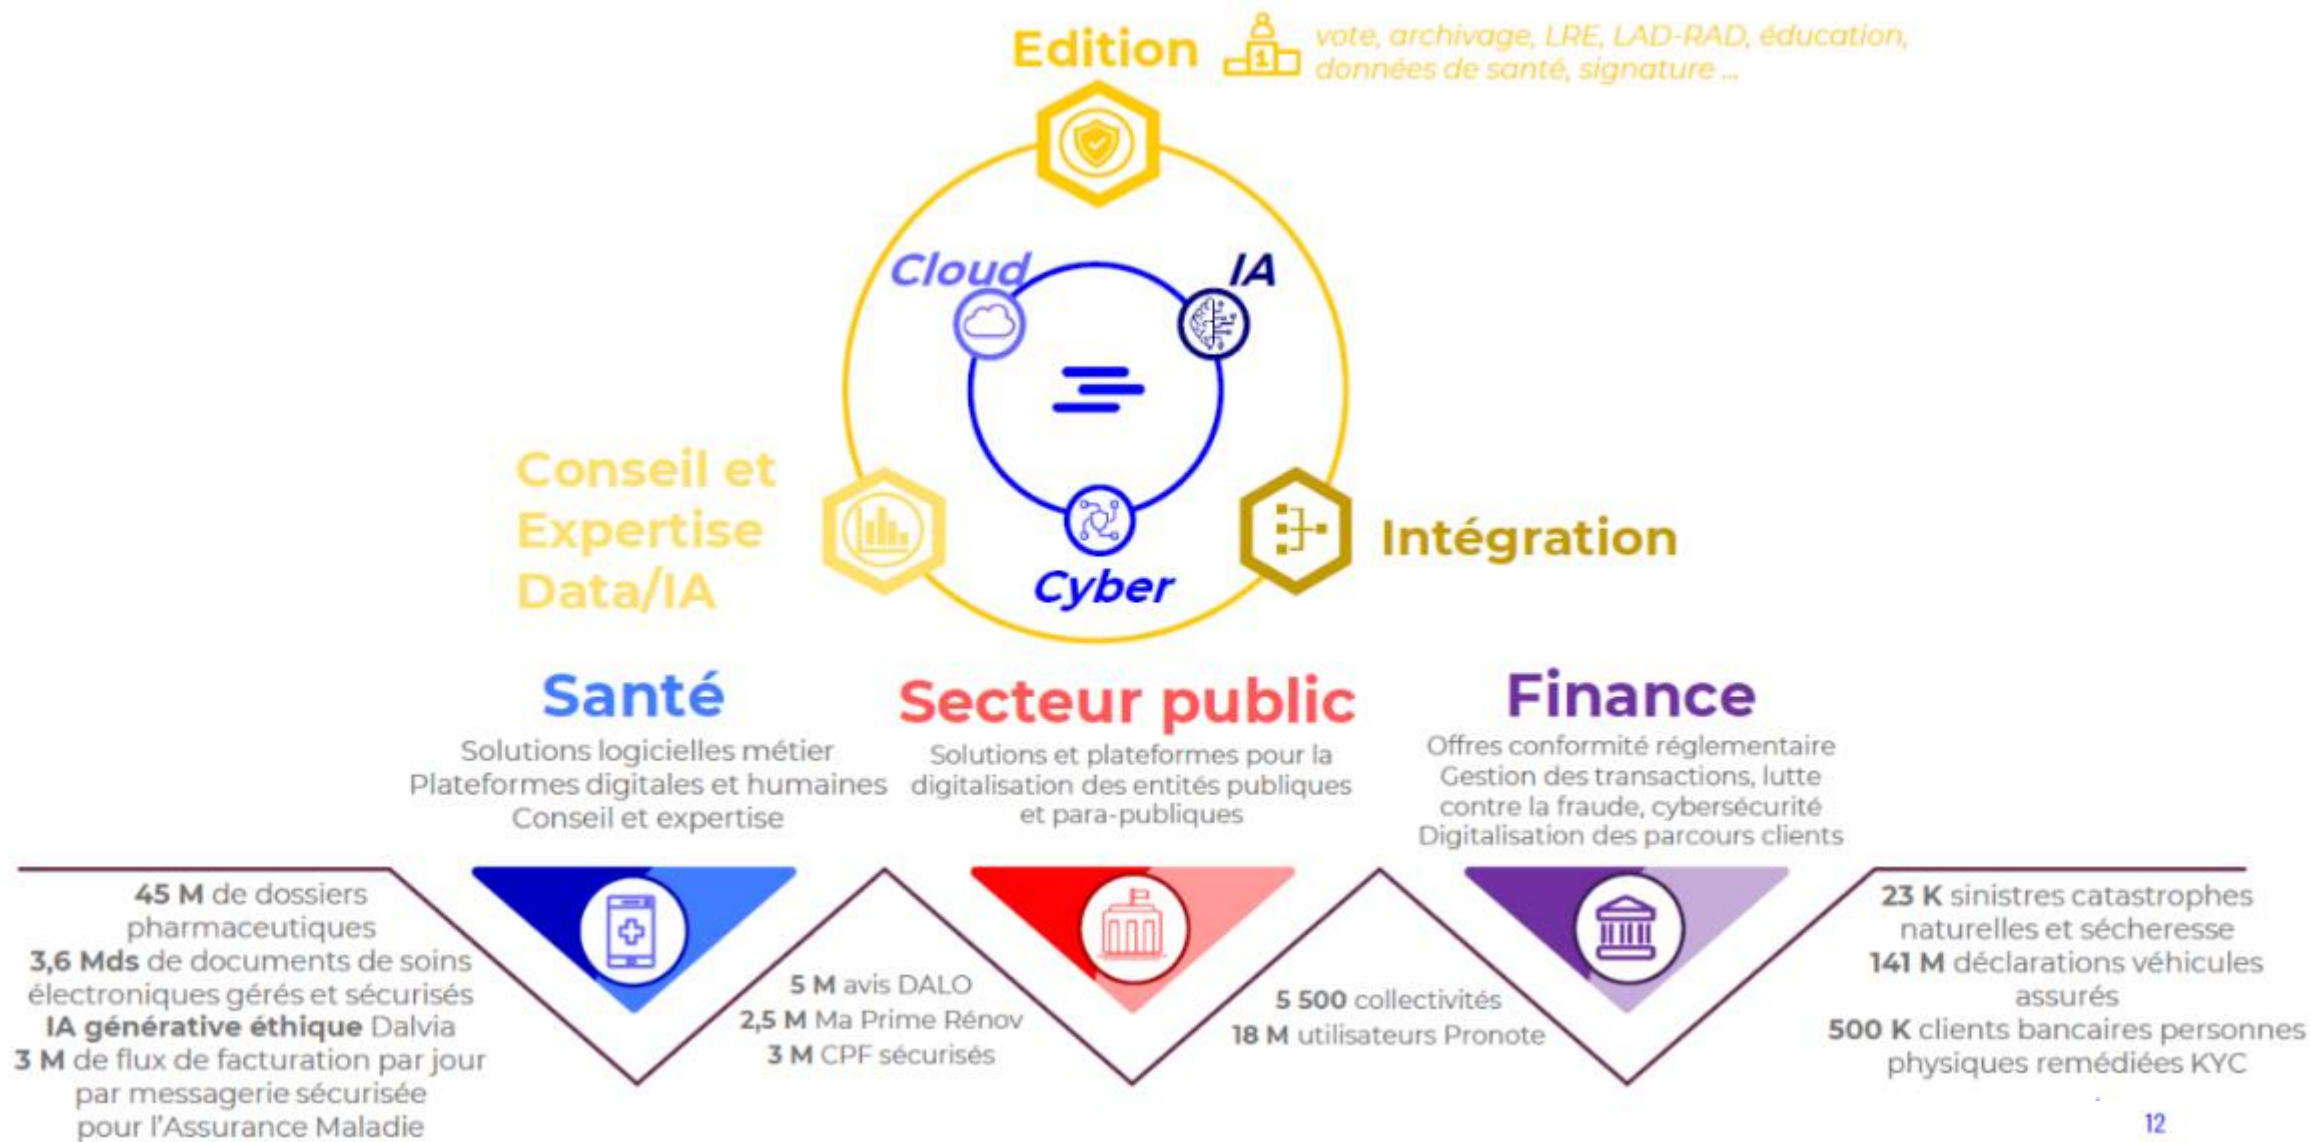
Edition vote, archivage, LRE, LAD-RAD, éducation, données de santé, signature ...

Cloud IA

Conseil et Expertise Data/IA

Cyber

Intégration

Santé
Solutions logicielles métier
Plateformes digitales et humaines
Conseil et expertise

Secteur public
Solutions et plateformes pour la digitalisation des entités publiques et para-publiques

Finance
Offres conformité réglementaire
Gestion des transactions, lutte contre la fraude, cybersécurité
Digitalisation des parcours clients

45 M de dossiers pharmaceutiques
3,6 Mds de documents de soins électroniques gérés et sécurisés
IA générative éthique Dalvia
3 M de flux de facturation par jour par messagerie sécurisée pour l'Assurance Maladie

5 M avis DALO
2,5 M Ma Prime Rénov
3 M CPF sécurisés

5 500 collectivités
18 M utilisateurs Pronote

23 K sinistres catastrophes naturelles et sécheresse
141 M déclarations véhicules assurés
500 K clients bancaires personnes physiques remédiées KYC

12